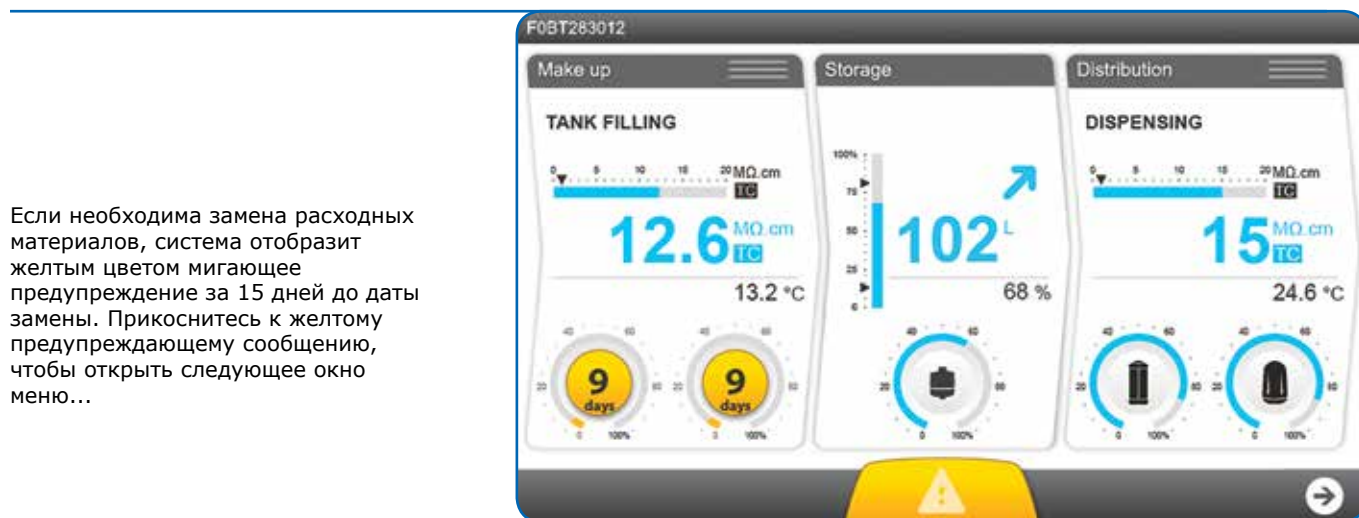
Если необходима замена расходных материалов, система отобразит желтым цветом мигающее предупреждение за 15 дней до даты замены. Прикоснитесь к желтому предупреждающему сообщению, чтобы открыть следующее окно меню...

F0BT283012

Make up

TANK FILLING

0 5 10 15 20 MΩ.cm
TC

12.6 MΩ.cm
TC

13.2 °C

40 60
20 80
9
days
0 100%

40 60
20 80
9
days
0 100%

Storage

100%
75
50
25
0

102 L

68 %

40 60
20 80
0 100%

Distribution

DISPENSING

0 5 10 15 20 MΩ.cm
TC

15 MΩ.cm
TC

24.6 °C

40 60
20 80
0 100%

40 60
20 80
0 100%